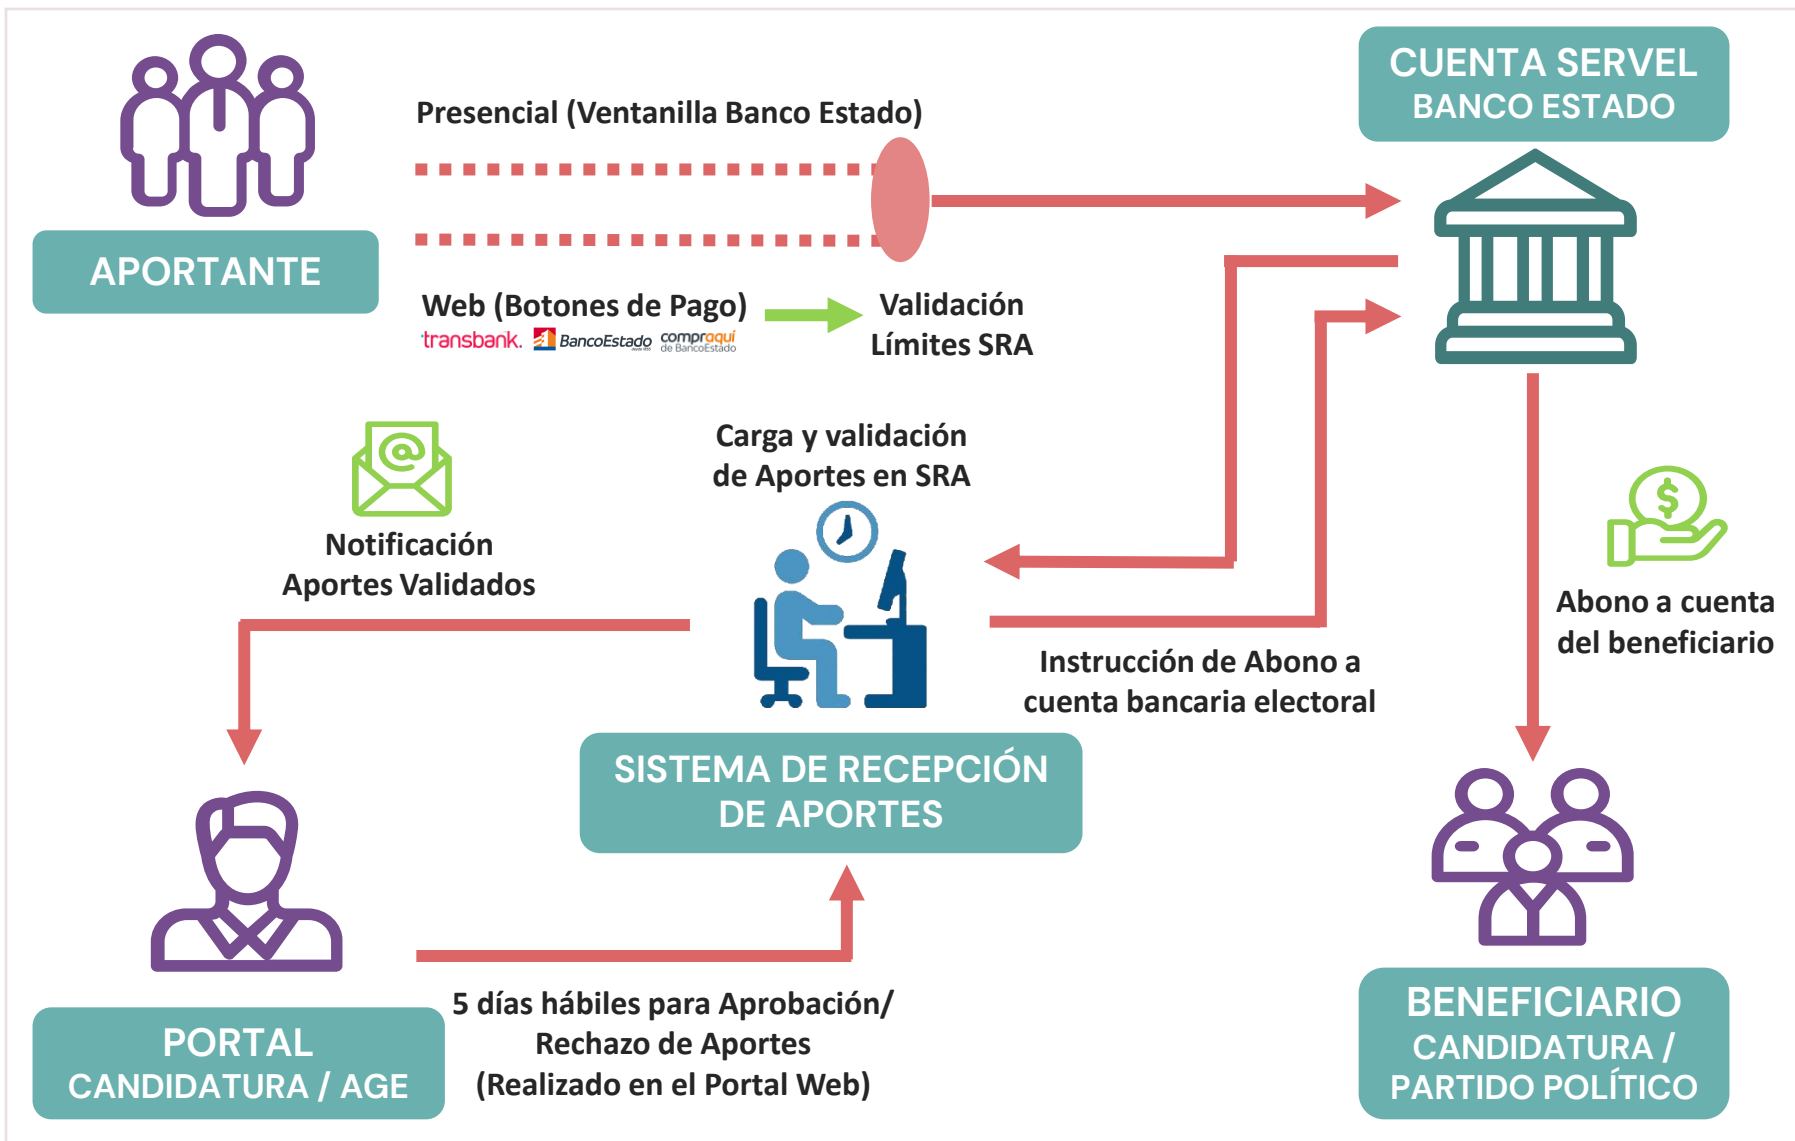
APORTANTE

Presencial (Ventanilla Banco Estado)

Web (Botones de Pago)

transbank. BancoEstado compraquí de BancoEstado

Validación
Límites SRA

CUENTA SERVEL
BANCO ESTADO

Notificación
Aportes Validados

Carga y validación
de Aportes en SRA

Instrucción de Abono a
cuenta bancaria electoral

Abono a cuenta
del beneficiario

SISTEMA DE RECEPCIÓN
DE APORTES

PORTAL
CANDIDATURA / AGE

5 días hábiles para Aprobación/
Rechazo de Aportes
(Realizado en el Portal Web)

BENEFICIARIO
CANDIDATURA /
PARTIDO POLÍTICO